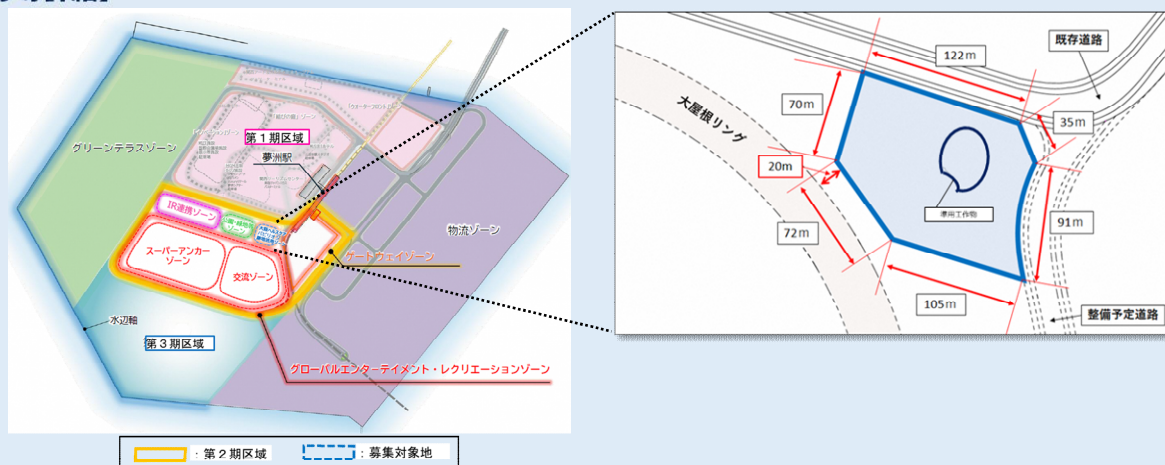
グリーンテラスゾーン

第１期区域

夢洲駅

IR連携ゾーン

スーパーアンカーゾーン

交流ゾーン

ゲートウェイゾーン

物流ゾーン

水辺軸

第３期区域

グローバルエンターテイメント・レクリエーションゾーン

：第２期区域

：募集対象地

122m

既存道路

70m

大屋根リング

35m

20m

91m

72m

105m

整備予定道路